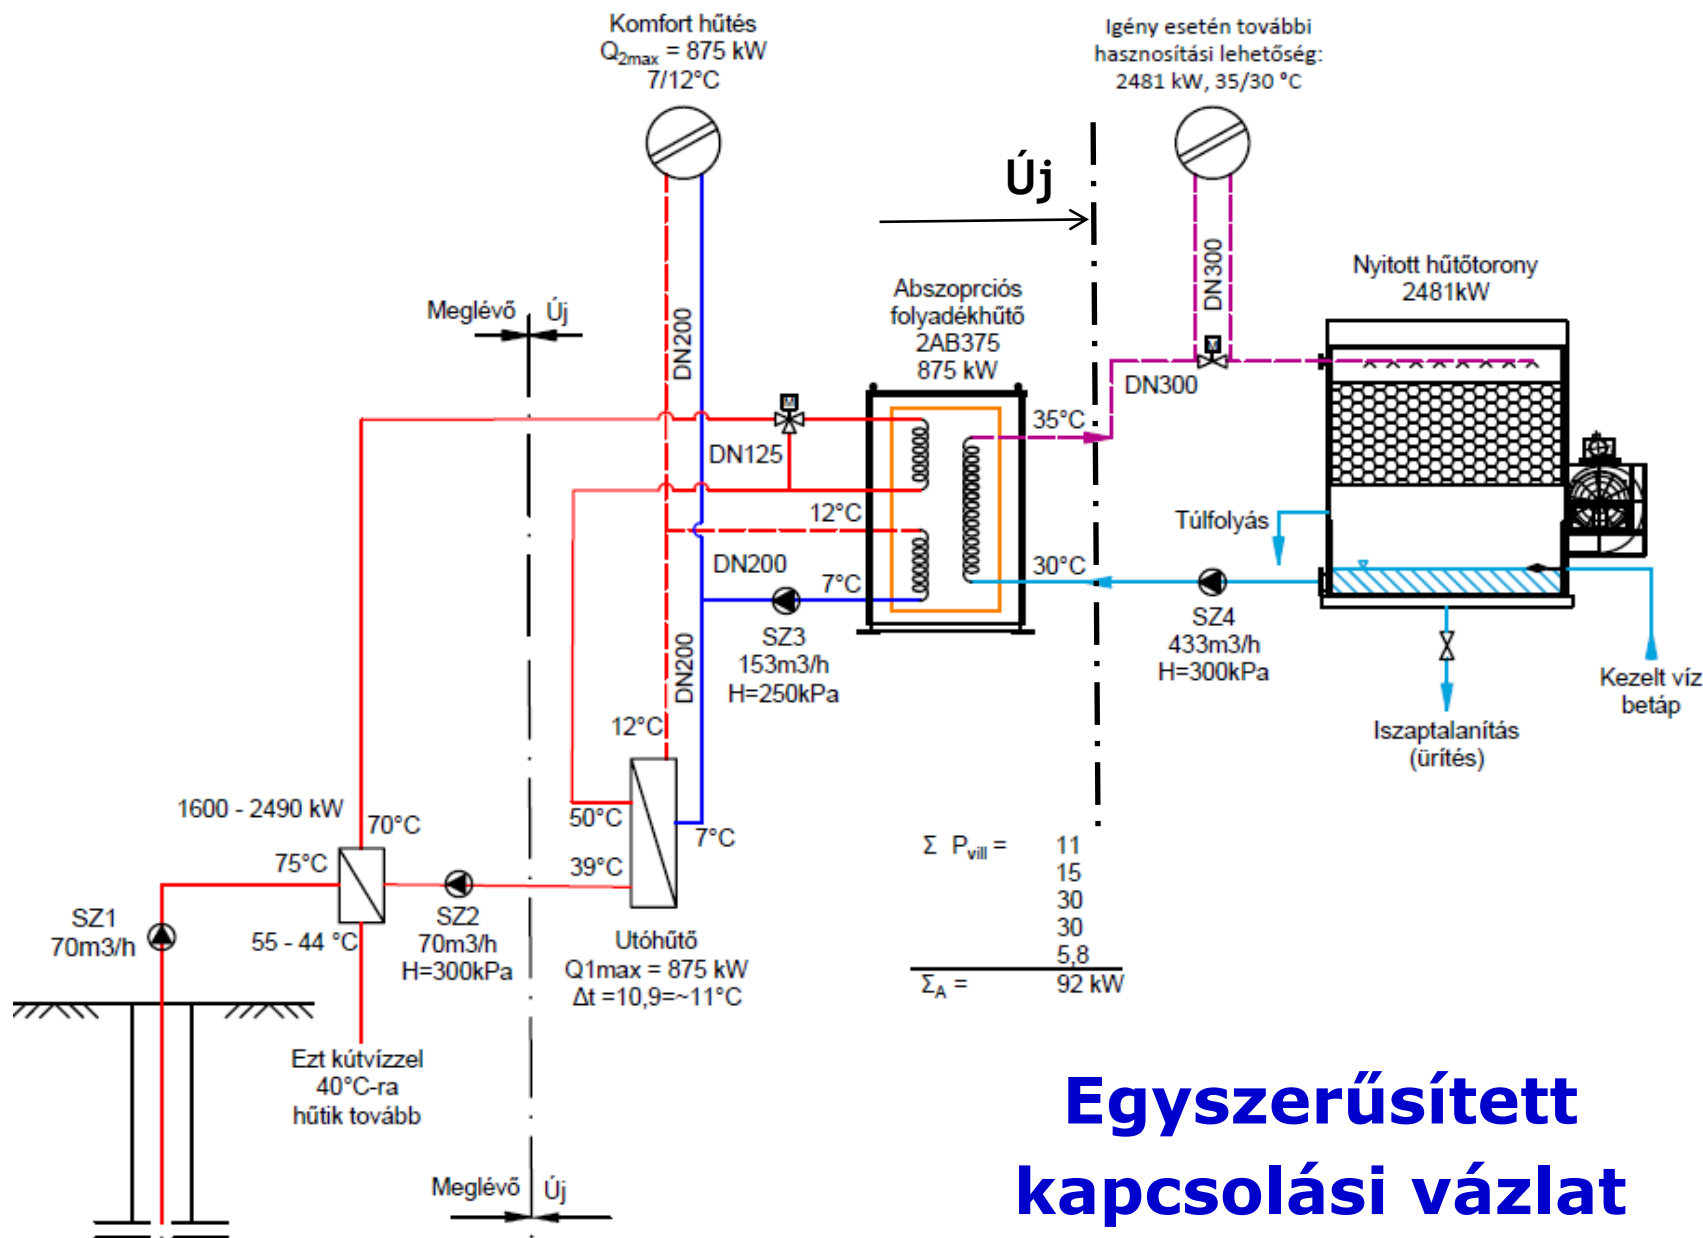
Komfort hűtés
$Q_{2max}$ = 875 kW
7/12°C

Igény esetén további hasznosítási lehetőség:
2481 kW, 35/30 °C

Új

DN300

Nyitott hűtőtorony
2481kW

Meglévő Új

DN200

Abszoprciós folyadékhűtő
2AB375
875 kW

DN300

35°C

DN125

12°C

Túlfolyás

DN200

7°C

30°C

SZ3
153m3/h
H=250kPa

SZ4
433m3/h
H=300kPa

Kezelt víz betáp

DN200

Iszaptalanítás (ürítés)

12°C

1600 - 2490 kW

70°C

50°C

7°C

75°C

39°C

$\Sigma$ $P_{vill}$ =
11
15
30
30
5,8
$\Sigma_A$ = 92 kW

SZ1
70m3/h

55 - 44 °C

SZ2
70m3/h
H=300kPa

Utóhűtő
Q1max = 875 kW
Δt =10,9=~11°C

Ezt kútvízzel 40°C-ra hűtik tovább

Meglévő Új

Egyszerűsített kapcsolási vázlat